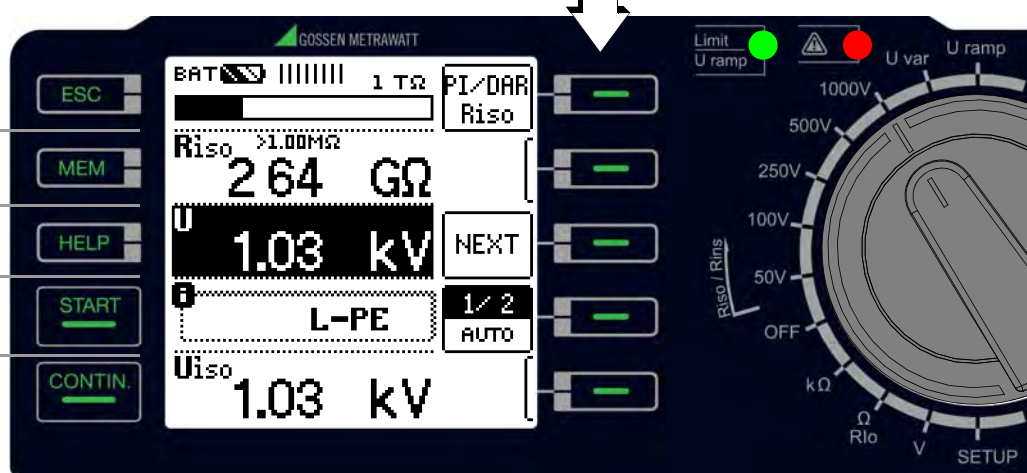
GOSSEN METRAWATT

ESC

MEM

HELP

START

CONTIN.

BAT 1 TΩ

PI/DAR Riso

Riso >1.00MΩ
264 GΩ

U
1.03 kV

NEXT

L-PE

1/ 2
AUTO

Uiso
1.03 kV

Limit
U ramp

U var

U ramp

1000V

500V

250V

100V

50V

Riso / Rins

OFF

kΩ

Ω
Rlo

V

SETUP